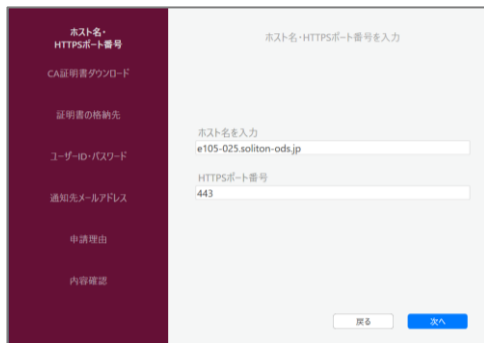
ホスト名・
HTTPSポート番号

CA証明書ダウンロード

証明書の格納先

ユーザーID・パスワード

通知先メールアドレス

申請理由

内容確認

ホスト名・HTTPSポート番号を入力

ホスト名を入力
e105-025.soliton-ods.jp

HTTPSポート番号
443

戻る
次へ